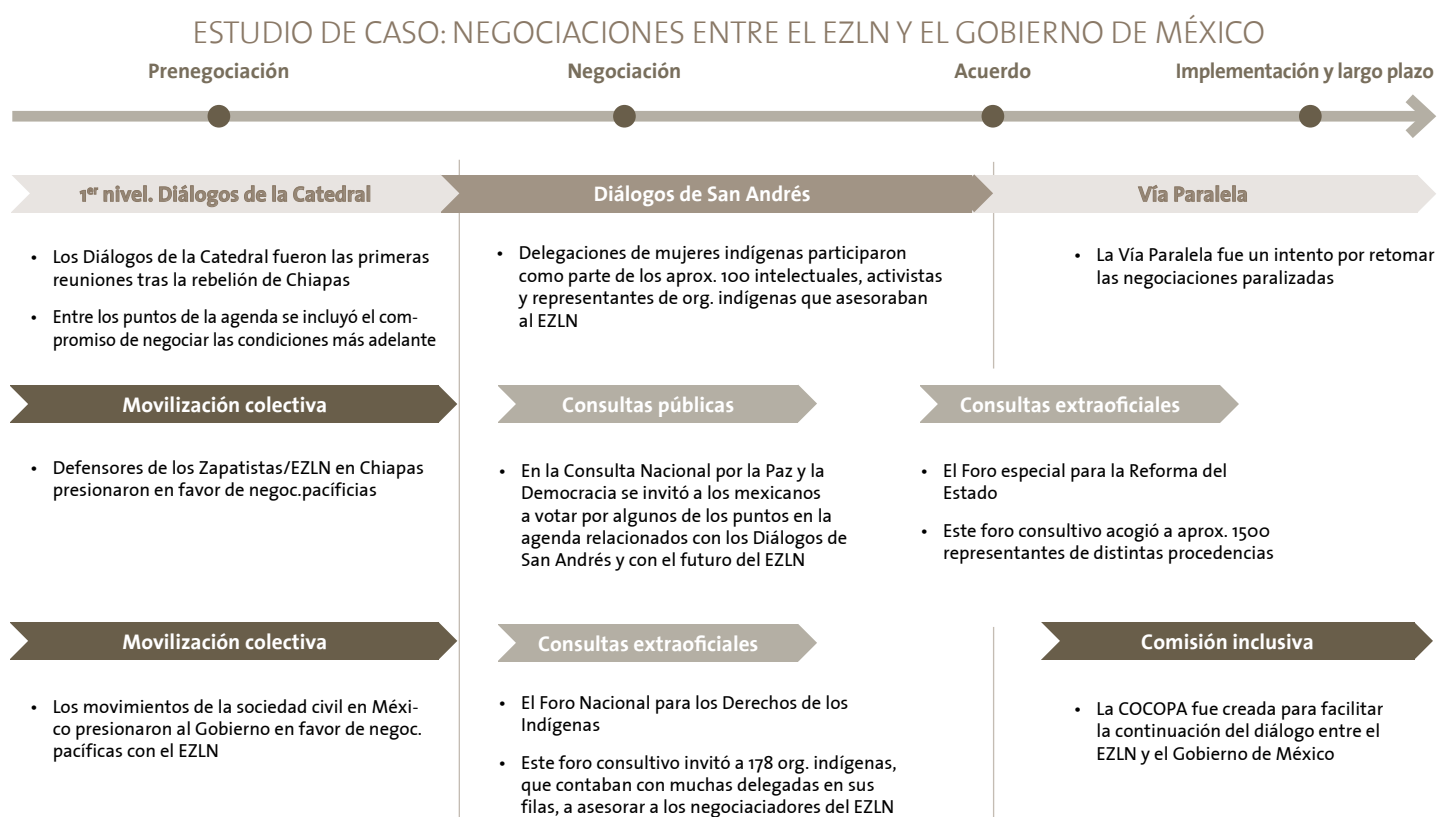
ESTUDIO DE CASO: NEGOCIACIONES ENTRE EL EZLN Y EL GOBIERNO DE MÉXICO

Prenegociación

Negociación

Acuerdo

Implementación y largo plazo

1$^{er}$ nivel. Diálogos de la Catedral

- Los Diálogos de la Catedral fueron las primeras reuniones tras la rebelión de Chiapas
- Entre los puntos de la agenda se incluyó el compromiso de negociar las condiciones más adelante

Movilización colectiva

- Defensores de los Zapatistas/EZLN en Chiapas presionaron en favor de negoc.pacíficias

Movilización colectiva

- Los movimientos de la sociedad civil en México presionaron al Gobierno en favor de negoc. pacíficas con el EZLN

Diálogos de San Andrés

- Delegaciones de mujeres indígenas participaron como parte de los aprox. 100 intelectuales, activistas y representantes de org. indígenas que asesoraban al EZLN

Consultas públicas

- En la Consulta Nacional por la Paz y la Democracia se invitó a los mexicanos a votar por algunos de los puntos en la agenda relacionados con los Diálogos de San Andrés y con el futuro del EZLN

Consultas extraoficiales

- El Foro Nacional para los Derechos de los Indígenas
- Este foro consultivo invitó a 178 org. indígenas, que contaban con muchas delegadas en sus filas, a asesorar a los negociadores del EZLN

Vía Paralela

- La Vía Paralela fue un intento por retomar las negociaciones paralizadas

Consultas extraoficiales

- El Foro especial para la Reforma del Estado
- Este foro consultivo acogió a aprox. 1500 representantes de distintas procedencias

Comisión inclusiva

- La COCOPA fue creada para facilitar la continuación del diálogo entre el EZLN y el Gobierno de México